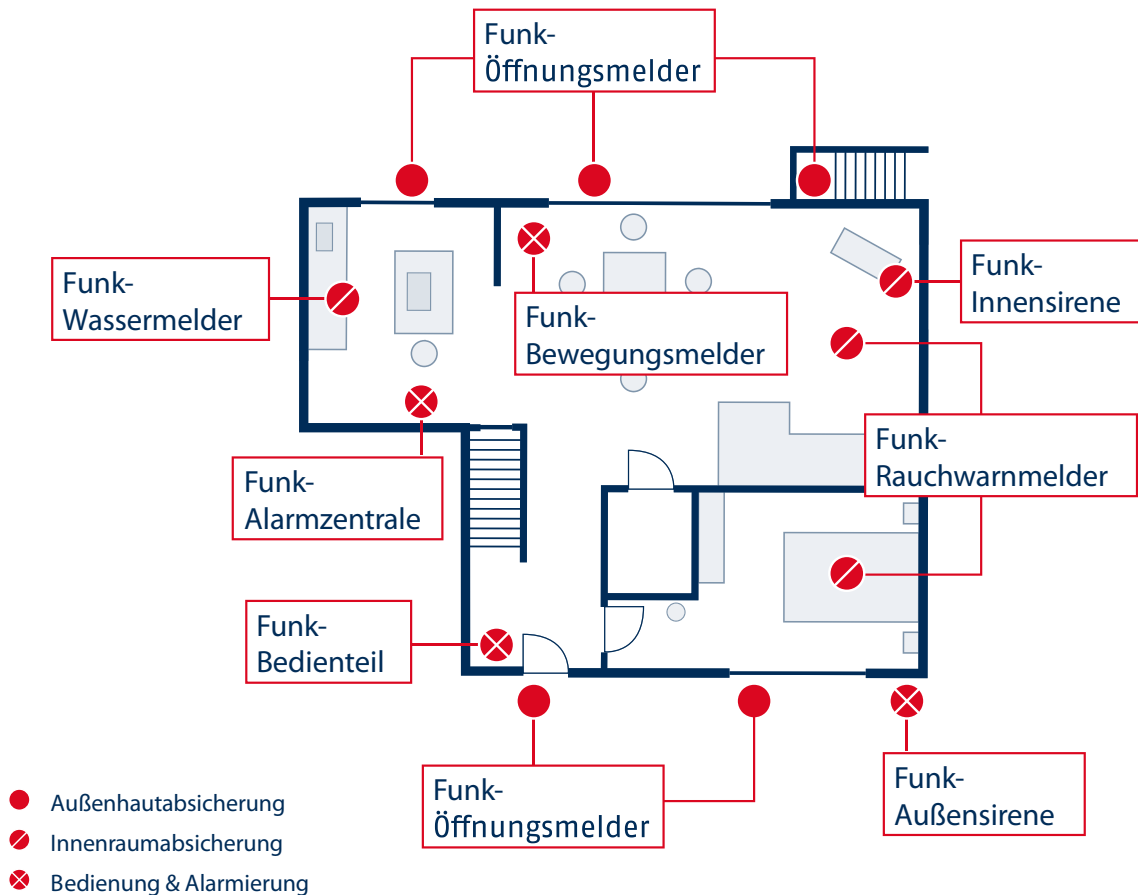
Funk-Öffnungsmelder

Funk-Wassermelder

Funk-Bewegungsmelder

Funk-Innensirene

Funk-Rauchwarnmelder

Funk-Alarmzentrale

Funk-Bedienteil

Funk-Öffnungsmelder

Funk-Außensirene

Außenhautabsicherung
Innenraumabsicherung
Bedienung & Alarmierung